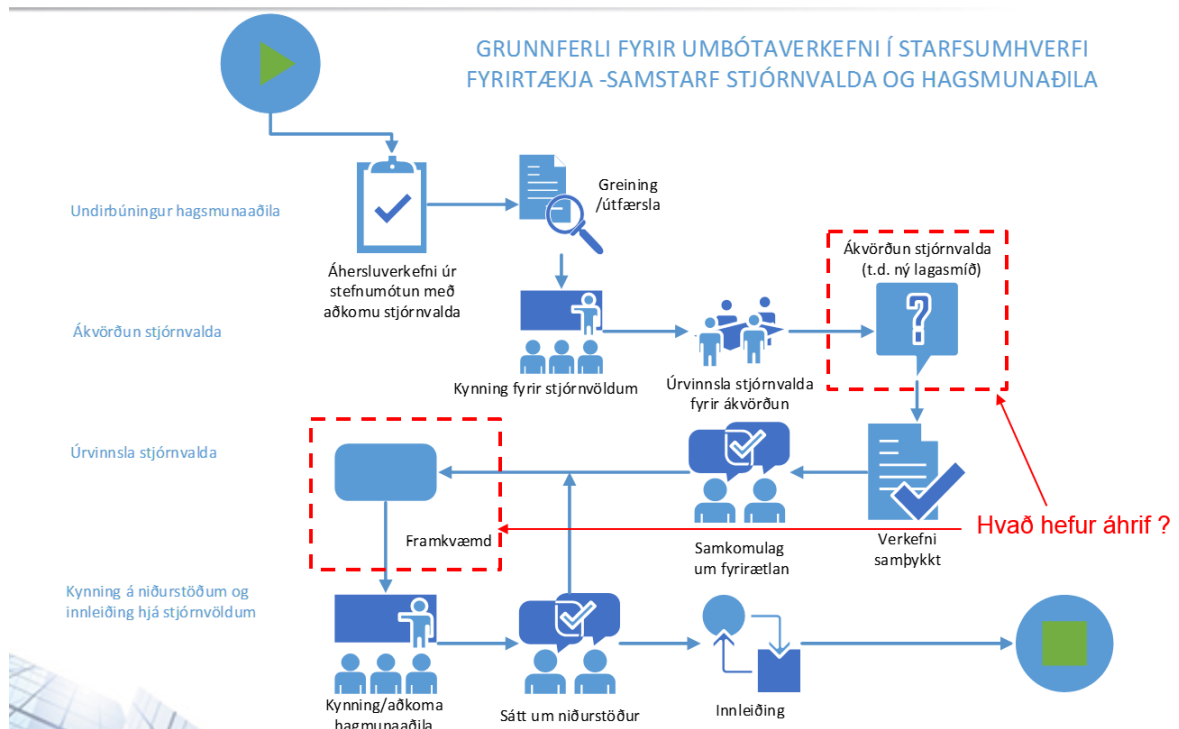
GRUNNFERLI FYRIR UMBÓTAVERKEFNI Í STARFSUMHVERFI FYRIRTÆKJA -SAMSTARF STJÓRNVALDA OG HAGSMUNAÐILA

Undirbúningur hagsmunaaðila

Ákvörðun stjórnvalda

Úrvinnsla stjórnvalda

Kynning á niðurstöðum og innleiðing hjá stjórnvöldum

Greining /útfærsla

Áhersluverkefni úr stefnumótun með aðkomu stjórnvalda

Ákvörðun stjórnvalda (t.d. ný lagasmíð)

Kynning fyrir stjórnvöldum

Úrvinnsla stjórnvalda fyrir ákvörðun

Framkvæmd

Samkomulag um fyrirætlan

Verkefni samþykkt

Hvað hefur áhrif ?

Kynning/aðkoma hagsmunaaðila

Sátt um niðurstöður

Innleiðing